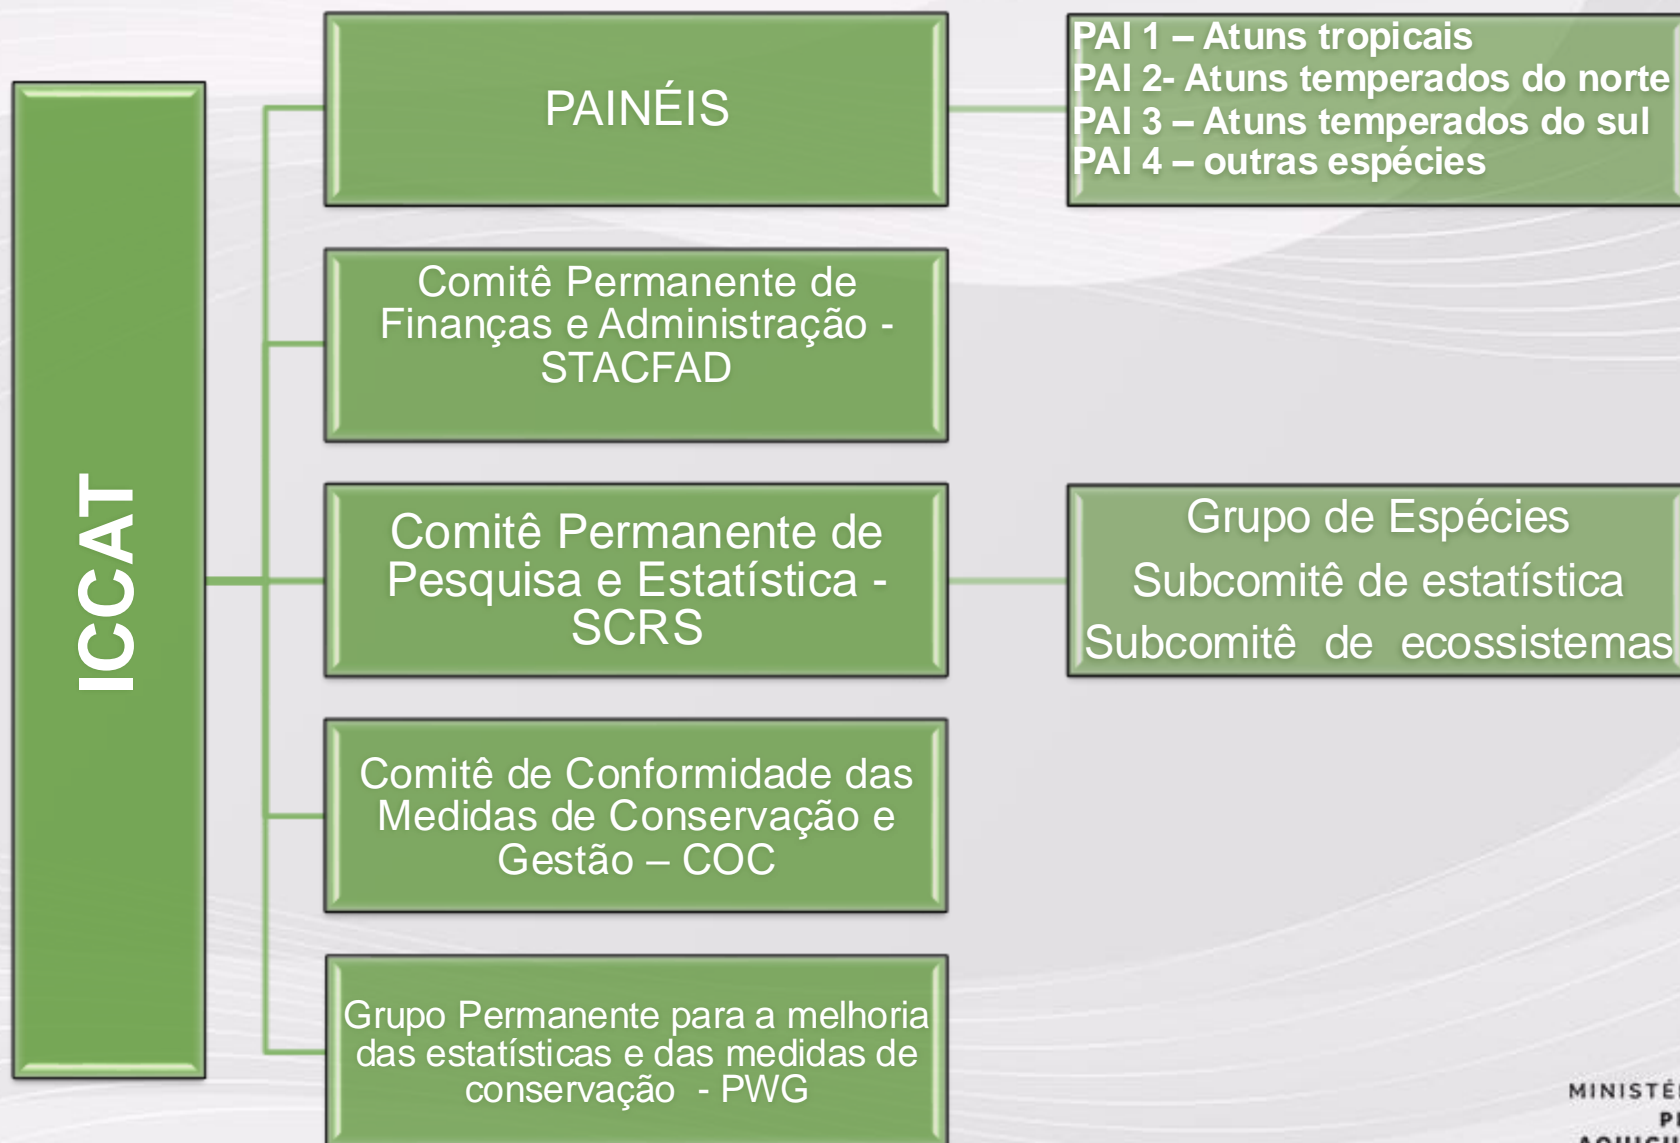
ICCAT

PAINÉIS

PAI 1 – Atuns tropicais
PAI 2- Atuns temperados do norte
PAI 3 – Atuns temperados do sul
PAI 4 – outras espécies

Comitê Permanente de Finanças e Administração - STACFAD

Comitê Permanente de Pesquisa e Estatística - SCRS

Grupo de Espécies
Subcomitê de estatística
Subcomitê de ecossistemas

Comitê de Conformidade das Medidas de Conservação e Gestão – COC

Grupo Permanente para a melhoria das estatísticas e das medidas de conservação - PWG

MINISTÉ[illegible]
P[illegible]
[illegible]